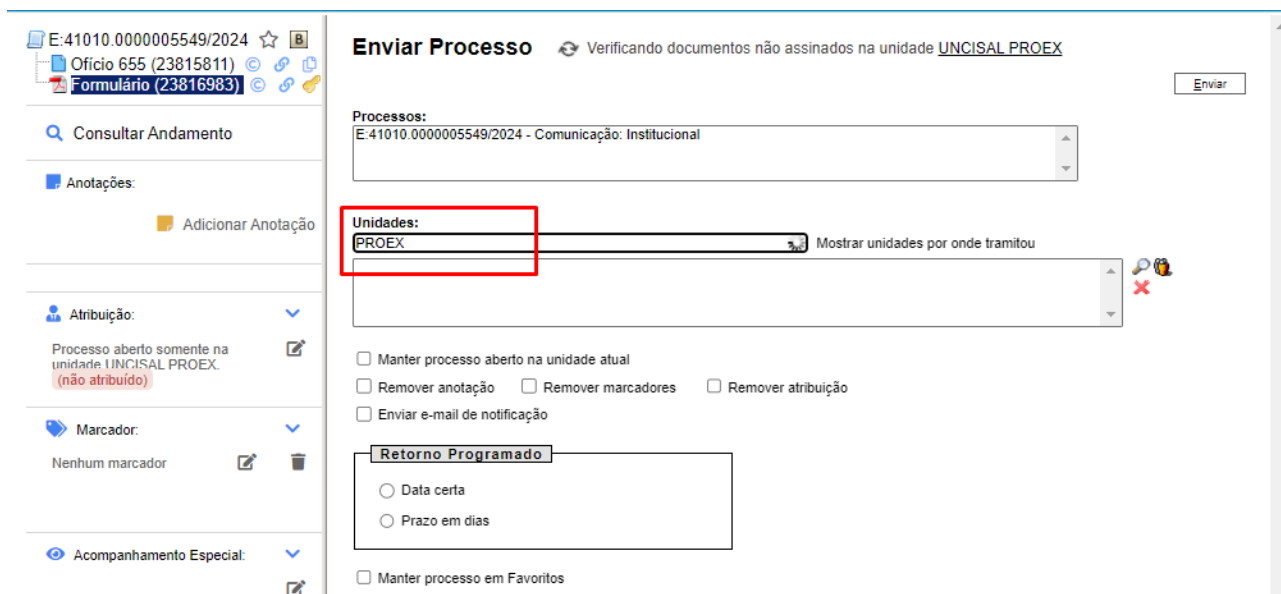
E:41010.0000005549/2024 B
Ofício 655 (23815811)
Formulário (23816983)

Consultar Andamento

Anotações:

Adicionar Anotação

Atribuição:

Processo aberto somente na unidade UNCISAL PROEX.
(não atribuído)

Marcador:

Nenhum marcador

Acompanhamento Especial:

Enviar Processo Verificando documentos não assinados na unidade UNCISAL PROEX

Enviar

Processos:
E:41010.0000005549/2024 - Comunicação: Institucional

Unidades:
PROEX
Mostrar unidades por onde tramitou

Manter processo aberto na unidade atual
Remover anotação Remover marcadores Remover atribuição
Enviar e-mail de notificação

Retorno Programado
Data certa
Prazo em dias

Manter processo em Favoritos